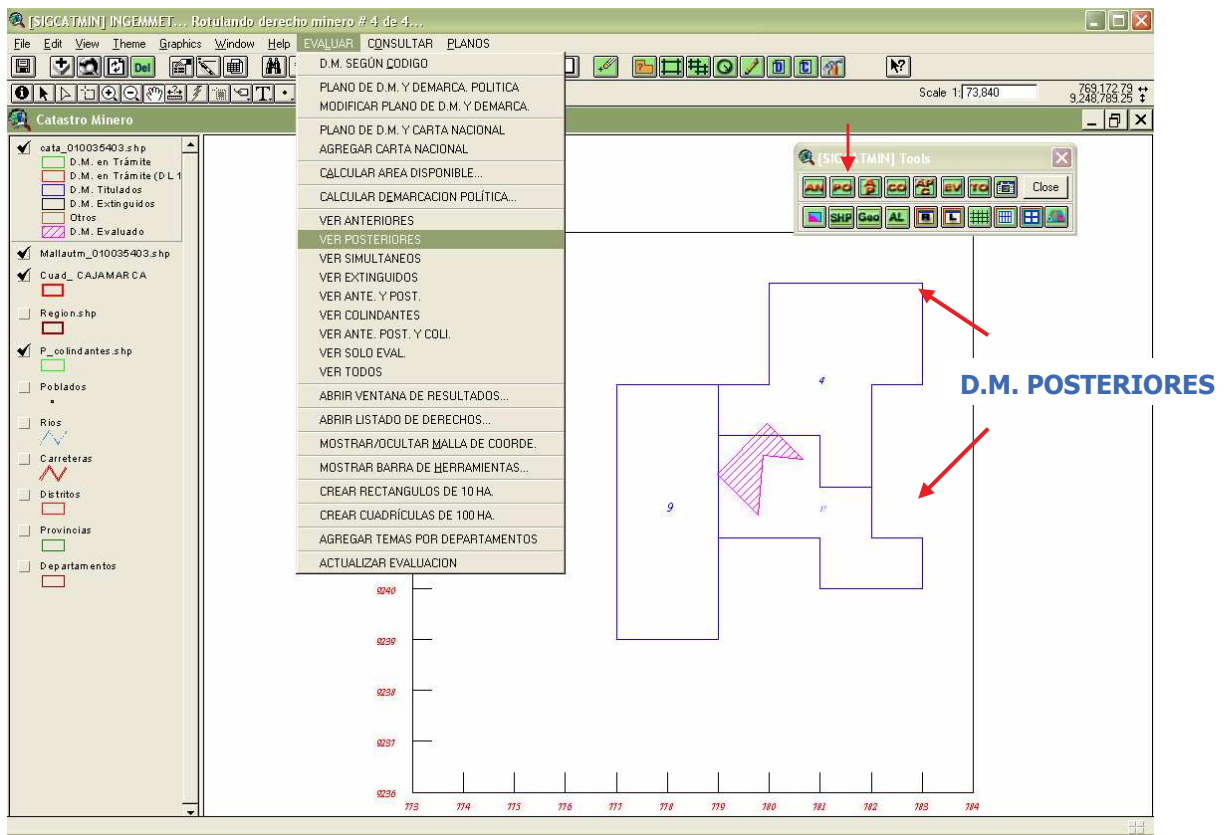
[SIGCATMIN] INGEMMET... Rotulando derecho minero # 4 de 4...

File Edit View Theme Graphics Window Help EVALUAR CONSULTAR PLANOS

Del

Scale 1: 73,840

769,172.79
9,248,789.25

Catastro Minero

cata_010035403.shp
D.M. en Trámite
D.M. en Trámite (D L 1
D.M. Titulados
D.M. Extinguidos
Otros
D.M. Evaluado
Mallautm_010035403.shp
Cuad_ CAJAMARCA
Region.shp
P_colindantes.shp
Poblados
Rios
Carreteras
Distritos
Provincias
Departamentos

D.M. SEGÚN CODIGO
PLANO DE D.M. Y DEMARCA. POLITICA
MODIFICAR PLANO DE D.M. Y DEMARCA.
PLANO DE D.M. Y CARTA NACIONAL
AGREGAR CARTA NACIONAL
CALCULAR AREA DISPONIBLE...
CALCULAR DEMARCACION POLÍTICA...
VER ANTERIORES
VER POSTERIORES
VER SIMULTANEOS
VER EXTINGUIDOS
VER ANTE. Y POST.
VER COLINDANTES
VER ANTE. POST. Y COLI.
VER SOLO EVAL.
VER TODOS
ABRIR VENTANA DE RESULTADOS...
ABRIR LISTADO DE DERECHOS...
MOSTRAR/OCULTAR MALLA DE COORDE.
MOSTRAR BARRA DE HERRAMIENTAS...
CREAR RECTANGULOS DE 10 HA.
CREAR CUADRÍCULAS DE 100 HA.
AGREGAR TEMAS POR DEPARTAMENTOS
ACTUALIZAR EVALUACION

[SIGCATMIN] Tools
AN PO CO EV TO Close
SHP Geo AL

4
9
D.M. POSTERIORES

9240
9239
9238
9237
9236
773 774 775 776 777 778 779 780 781 782 783 784